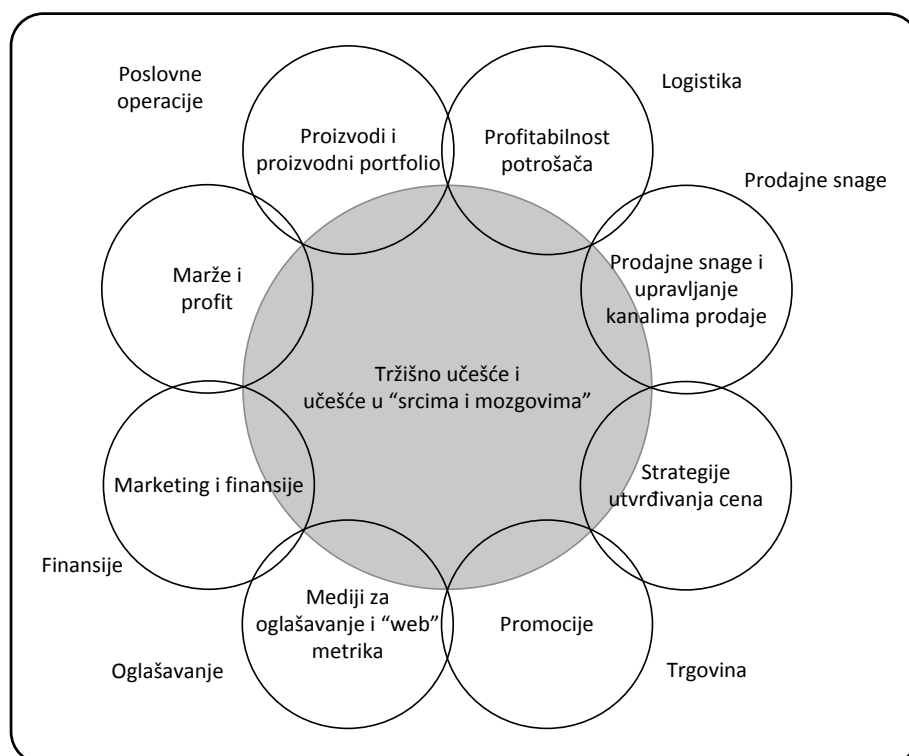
Poslovne operacije

Proizvodi i proizvodni portfolio

Profitabilnost potrošača

Logistika

Prodajne snage

Prodajne snage i upravljanje kanalima prodaje

Marže i profit

Tržišno učešće i učešće u "srcima i mozgovima"

Marketing i finansije

Strategije utvrđivanja cena

Finansije

Mediji za oglašavanje i "web" metrika

Promocije

Oglašavanje

Trgovina